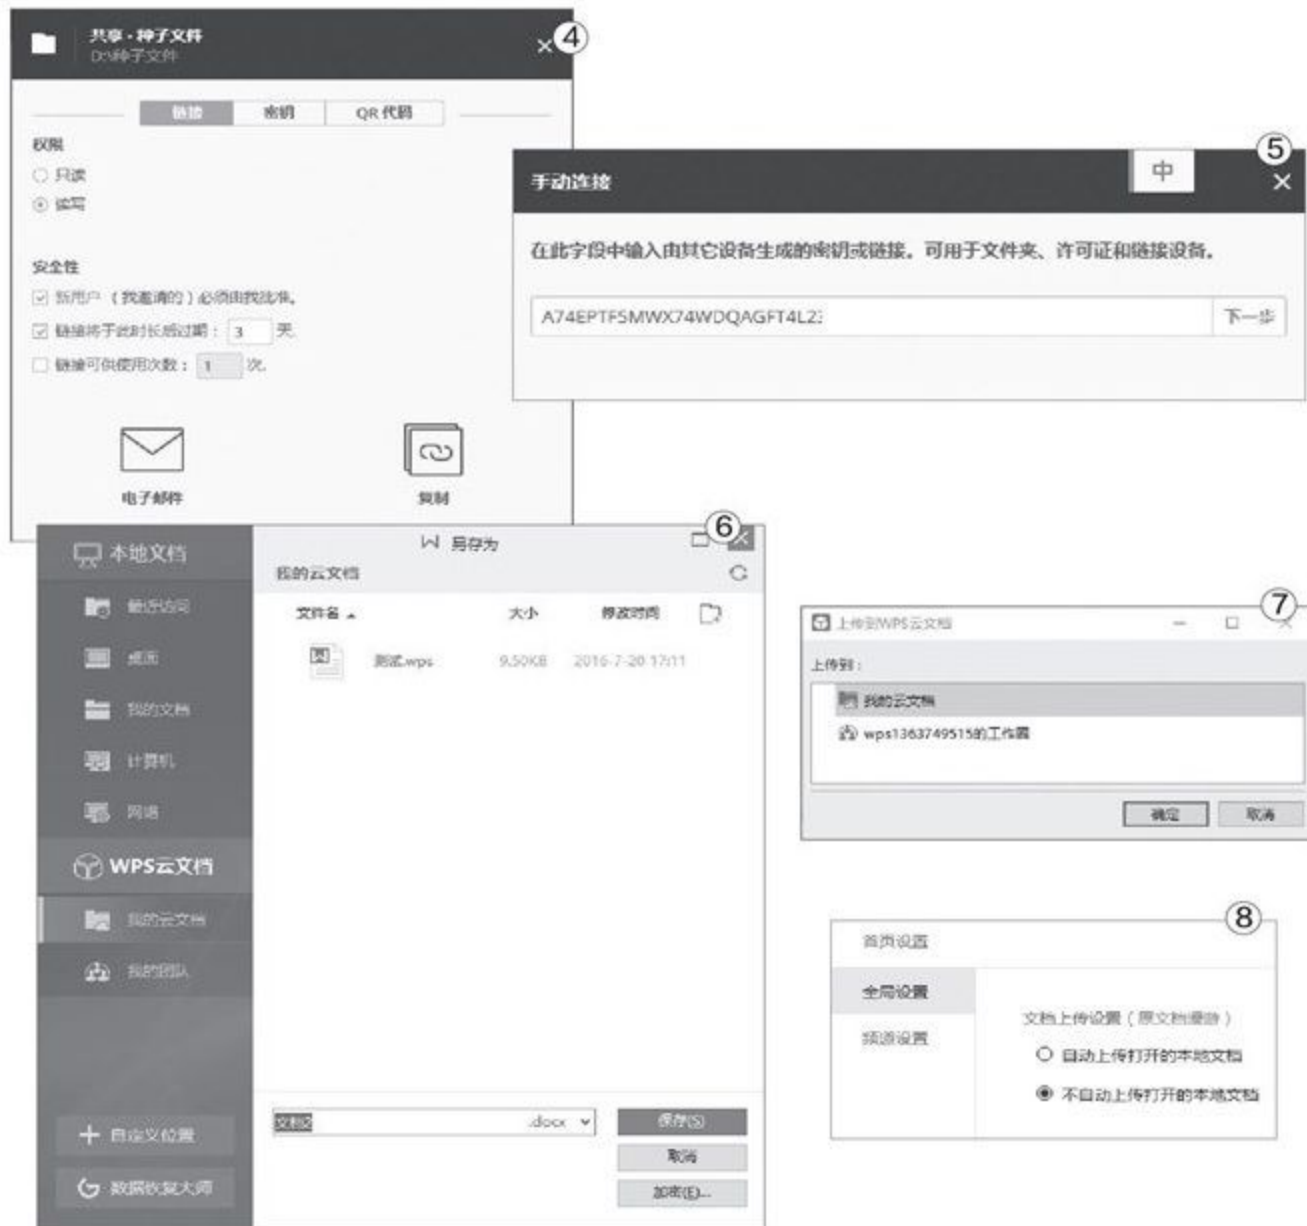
共享 · 种子文件
D:\种子文件
×④

链接 | 密钥 | QR 代码

权限
只读
读写

安全性
新用户（我邀请的）必须由我批准。
链接将于此时长后过期：3 天
链接可供使用次数：1 次。

电子邮件
复制

手动连接
中
⑤
×
在此字段中输入由其它设备生成的密钥或链接。可用于文件夹、许可证和链接设备。
A74EPTF5MWX74WDQAGFT4L2
下一步

本地文档
最近访问
桌面
我的文档
计算机
网络
WPS云文档
我的云文档
我的团队
+ 自定义位置
数据恢复大师

另存为
⑥
我的云文档
文件名
大小
修改时间
测试.wps 9.50KB 2016-7-20 17:11
文档2
.docx
保存(S)
取消
加密(E)...

上传到WPS云文档
⑦
上传到：
我的云文档
wps1363749515的工作圈
确定
取消

⑧
首页设置
全局设置
频道设置
文档上传设置（原文档漫游）
自动上传打开的本地文档
不自动上传打开的本地文档